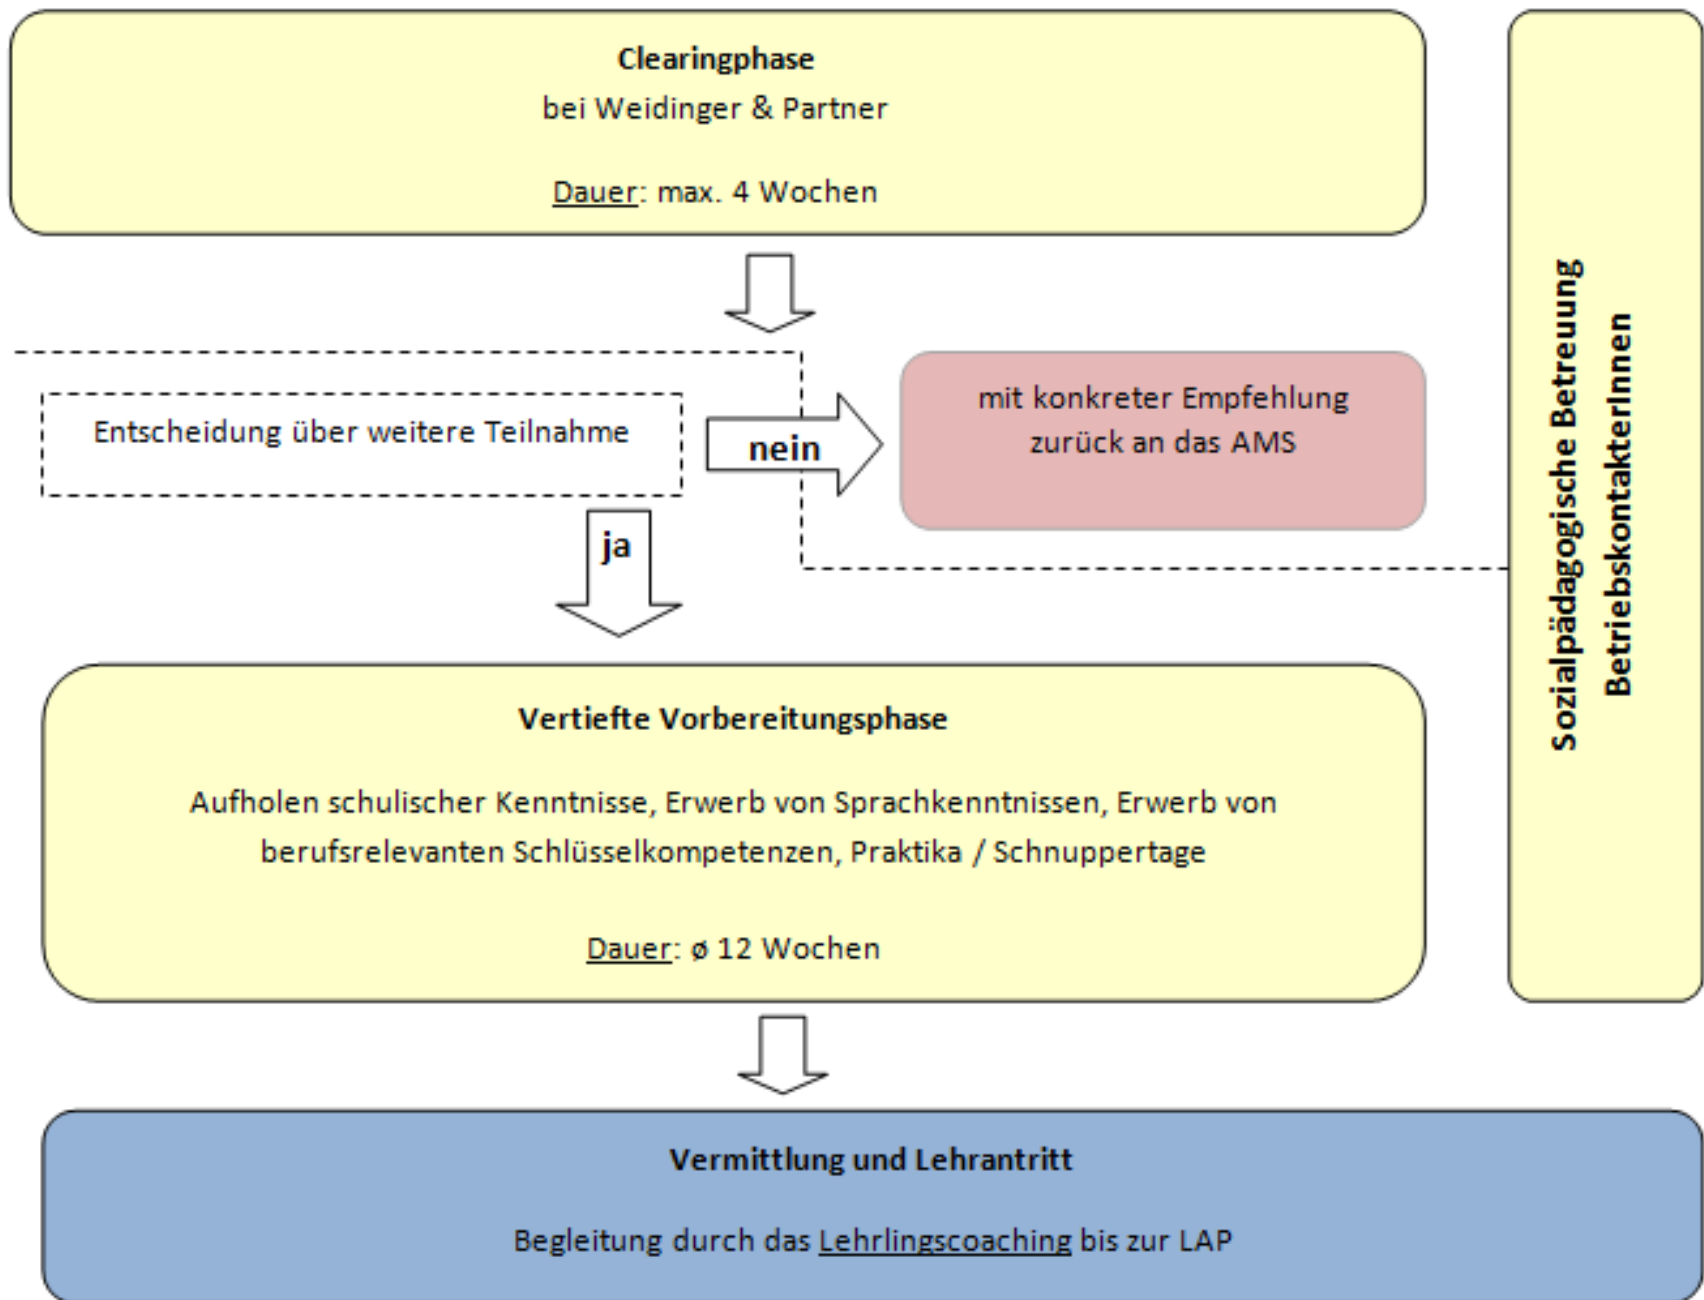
Clearingphase
bei Weidinger & Partner

Dauer: max. 4 Wochen

Entscheidung über weitere Teilnahme

nein

mit konkreter Empfehlung zurück an das AMS

ja

Vertiefte Vorbereitungsphase

Aufholen schulischer Kenntnisse, Erwerb von Sprachkenntnissen, Erwerb von berufsrelevanten Schlüsselkompetenzen, Praktika / Schnuppertage

Dauer: ø 12 Wochen

Sozialpädagogische Betreuung
BetriebskontakterInnen

Vermittlung und Lehrantritt

Begleitung durch das Lehrlingscoaching bis zur LAP